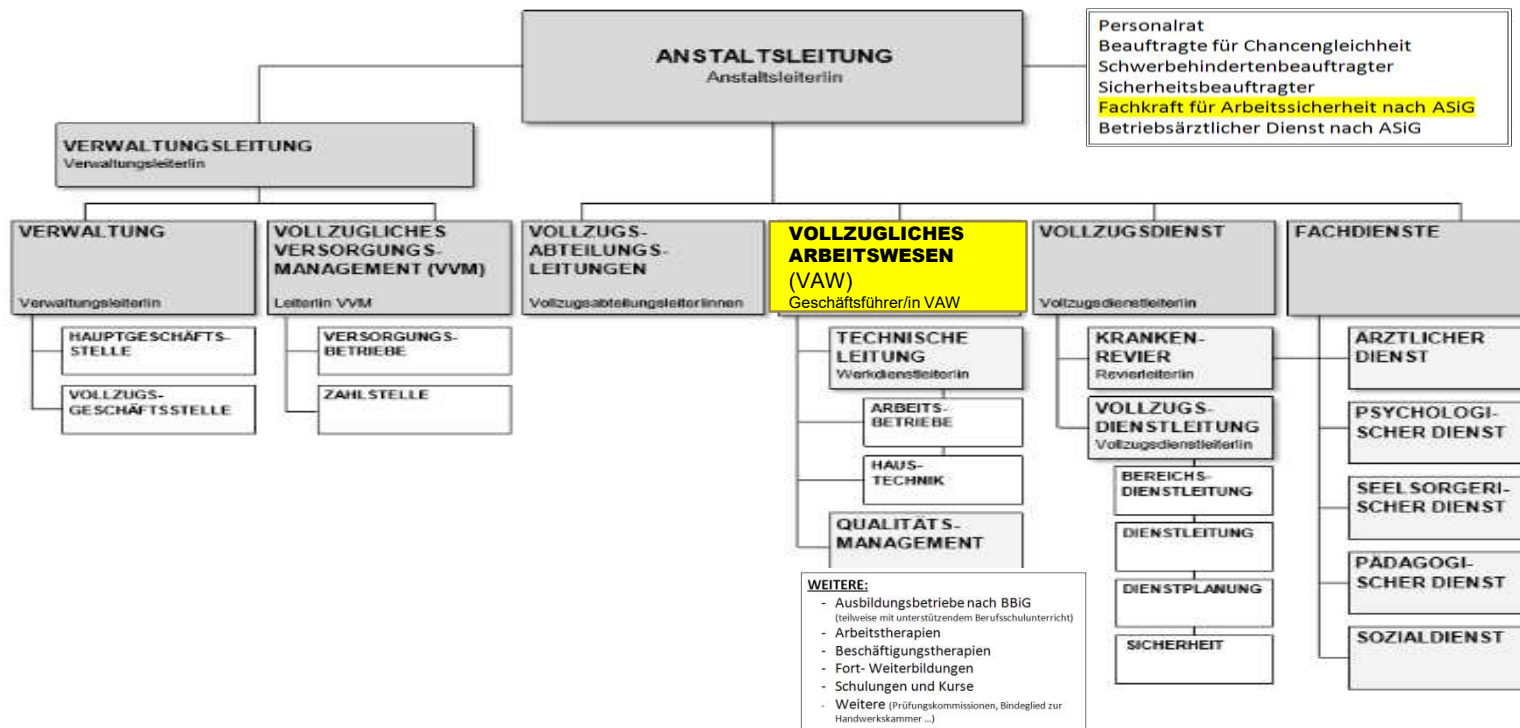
ANSTALTSLEITUNG
Anstaltsleiterin

Personalrat
Beauftragte für Chancengleichheit
Schwerbehindertenbeauftragter
Sicherheitsbeauftragter
Fachkraft für Arbeitssicherheit nach ASiG
Betriebsärztlicher Dienst nach ASiG

VERWALTUNGSLEITUNG
Verwaltungsleiterin

VERWALTUNG
Verwaltungsleiterin

HAUPTGESCHÄFTS-STELLE

VOLLZUGS-GESCHÄFTSSTELLE

VOLLZUGLICHES VERSORGUNGS-MANAGEMENT (VVM)
Leiterin VVM

VERSORGUNGS-BETRIEBE

ZAHLSTELLE

VOLLZUGS-ABTEILUNGS-LEITUNGEN
Vollzugsabteilungsleiterinnen

VOLLZUGLICHES ARBEITSWESEN (VAW)
Geschäftsführer/in VAW

TECHNISCHE LEITUNG
Werkdienstleiterin

ARBEITS-BETRIEBE

HAUS-TECHNIK

QUALITÄTS-MANAGEMENT

WEITERE:
- Ausbildungsbetriebe nach BBiG (teilweise mit unterstützendem Berufsschulunterricht)
- Arbeitstherapien
- Beschäftigungstherapien
- Fort- Weiterbildungen
- Schulungen und Kurse
- Weitere (Prüfungskommissionen, Bindeglied zur Handwerkskammer ...)

VOLLZUGSDIENST
Vollzugsdienstleiterin

KRANKEN-REVIER
Revierleiterin

VOLLZUGS-DIENSTLEITUNG
Vollzugsdienstleiterin

BEREICHS-DIENSTLEITUNG

DIENSTLEITUNG

DIENSTPLANUNG

SICHERHEIT

FACHDIENSTE

ÄRZTLICHER DIENST

PSYCHOLOGI-SCHER DIENST

SEELSORGERI-SCHER DIENST

PÄDAGOGI-SCHER DIENST

SOZIALDIENST